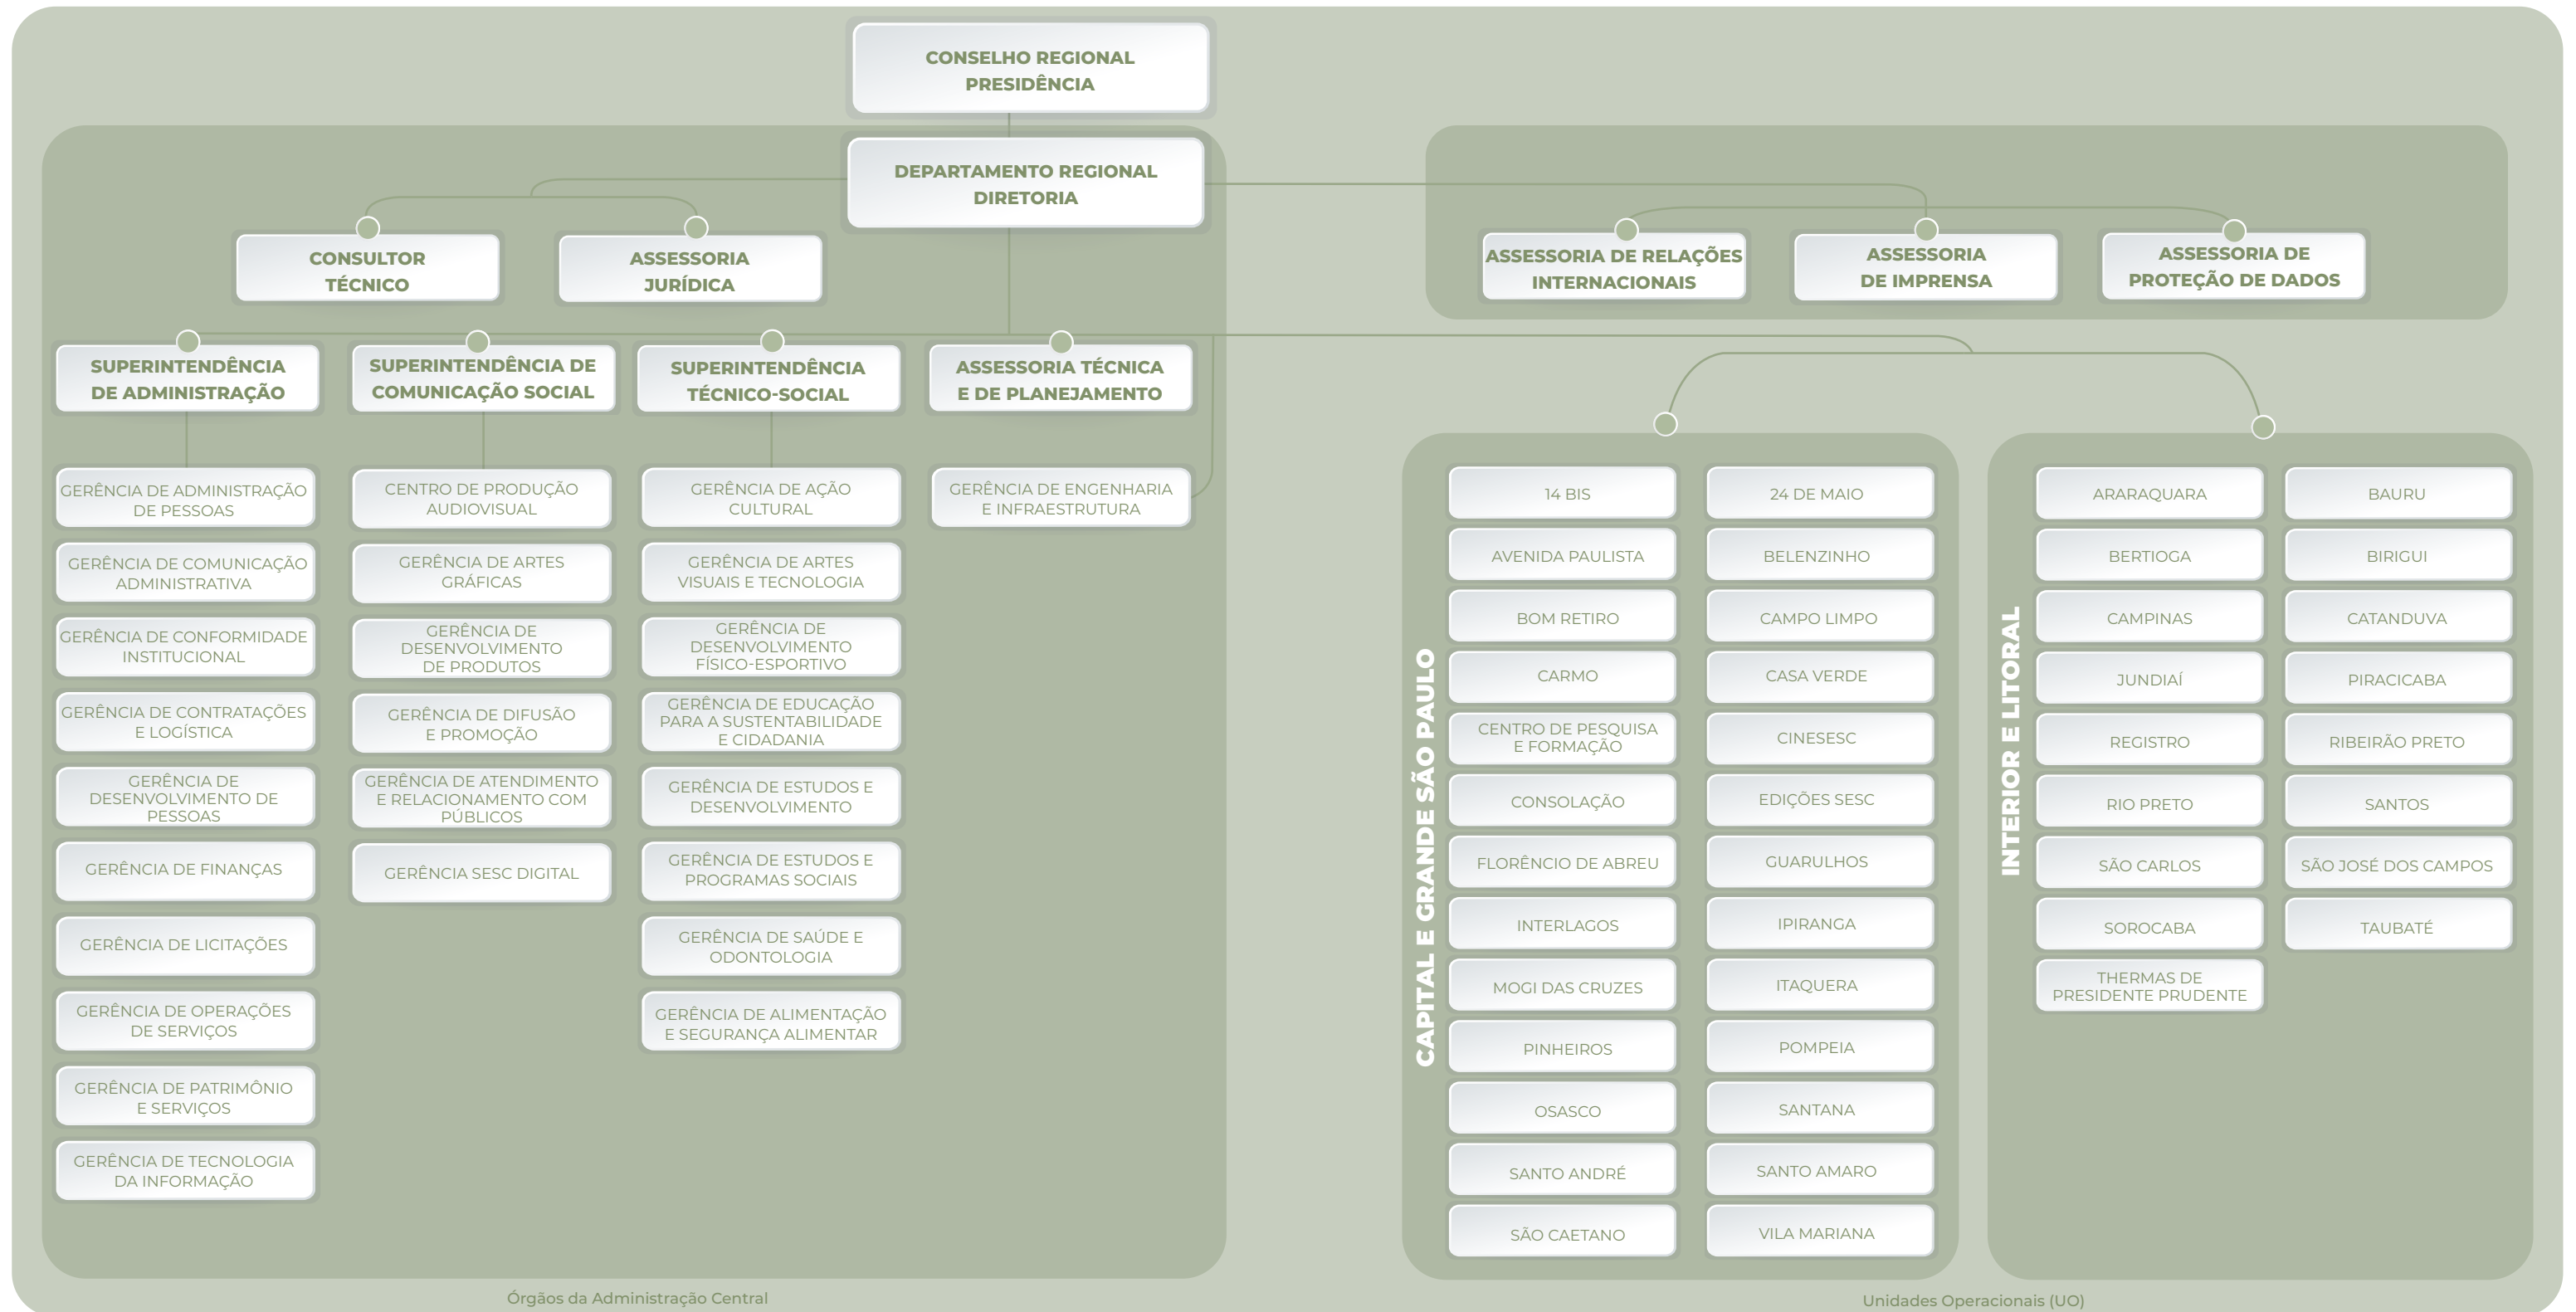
CONSELHO REGIONAL
PRESIDÊNCIA

DEPARTAMENTO REGIONAL
DIRETORIA

CONSULTOR TÉCNICO

ASSESSORIA JURÍDICA

ASSESSORIA DE RELAÇÕES INTERNACIONAIS

ASSESSORIA DE IMPRENSA

ASSESSORIA DE PROTEÇÃO DE DADOS

SUPERINTENDÊNCIA DE ADMINISTRAÇÃO

GERÊNCIA DE ADMINISTRAÇÃO DE PESSOAS
GERÊNCIA DE COMUNICAÇÃO ADMINISTRATIVA
GERÊNCIA DE CONFORMIDADE INSTITUCIONAL
GERÊNCIA DE CONTRATAÇÕES E LOGÍSTICA
GERÊNCIA DE DESENVOLVIMENTO DE PESSOAS
GERÊNCIA DE FINANÇAS
GERÊNCIA DE LICITAÇÕES
GERÊNCIA DE OPERAÇÕES DE SERVIÇOS
GERÊNCIA DE PATRIMÔNIO E SERVIÇOS
GERÊNCIA DE TECNOLOGIA DA INFORMAÇÃO

SUPERINTENDÊNCIA DE COMUNICAÇÃO SOCIAL

CENTRO DE PRODUÇÃO AUDIOVISUAL
GERÊNCIA DE ARTES GRÁFICAS
GERÊNCIA DE DESENVOLVIMENTO DE PRODUTOS
GERÊNCIA DE DIFUSÃO E PROMOÇÃO
GERÊNCIA DE ATENDIMENTO E RELACIONAMENTO COM PÚBLICOS
GERÊNCIA SESC DIGITAL

SUPERINTENDÊNCIA TÉCNICO-SOCIAL

GERÊNCIA DE AÇÃO CULTURAL
GERÊNCIA DE ARTES VISUAIS E TECNOLOGIA
GERÊNCIA DE DESENVOLVIMENTO FÍSICO-ESPORTIVO
GERÊNCIA DE EDUCAÇÃO PARA A SUSTENTABILIDADE E CIDADANIA
GERÊNCIA DE ESTUDOS E DESENVOLVIMENTO
GERÊNCIA DE ESTUDOS E PROGRAMAS SOCIAIS
GERÊNCIA DE SAÚDE E ODONTOLOGIA
GERÊNCIA DE ALIMENTAÇÃO E SEGURANÇA ALIMENTAR

ASSESSORIA TÉCNICA E DE PLANEJAMENTO

GERÊNCIA DE ENGENHARIA E INFRAESTRUTURA

CAPITAL E GRANDE SÃO PAULO

14 BIS
AVENIDA PAULISTA
BOM RETIRO
CARMO
CENTRO DE PESQUISA E FORMAÇÃO
CONSOLAÇÃO
FLORÊNCIO DE ABREU
INTERLAGOS
MOGI DAS CRUZES
PINHEIROS
OSASCO
SANTO ANDRÉ
SÃO CAETANO

24 DE MAIO
BELENZINHO
CAMPO LIMPO
CASA VERDE
CINESESC
EDIÇÕES SESC
GUARULHOS
IPIRANGA
ITAQUERA
POMPEIA
SANTANA
SANTO AMARO
VILA MARIANA

INTERIOR E LITORAL

ARARAQUARA
BERTIOGA
CAMPINAS
JUNDIAÍ
REGISTRO
RIO PRETO
SÃO CARLOS
SOROCABA
THERMAS DE PRESIDENTE PRUDENTE

BAURU
BIRIGUI
CATANDUVA
PIRACICABA
RIBEIRÃO PRETO
SANTOS
SÃO JOSÉ DOS CAMPOS
TAUBATÉ

Órgãos da Administração Central

Unidades Operacionais (UO)